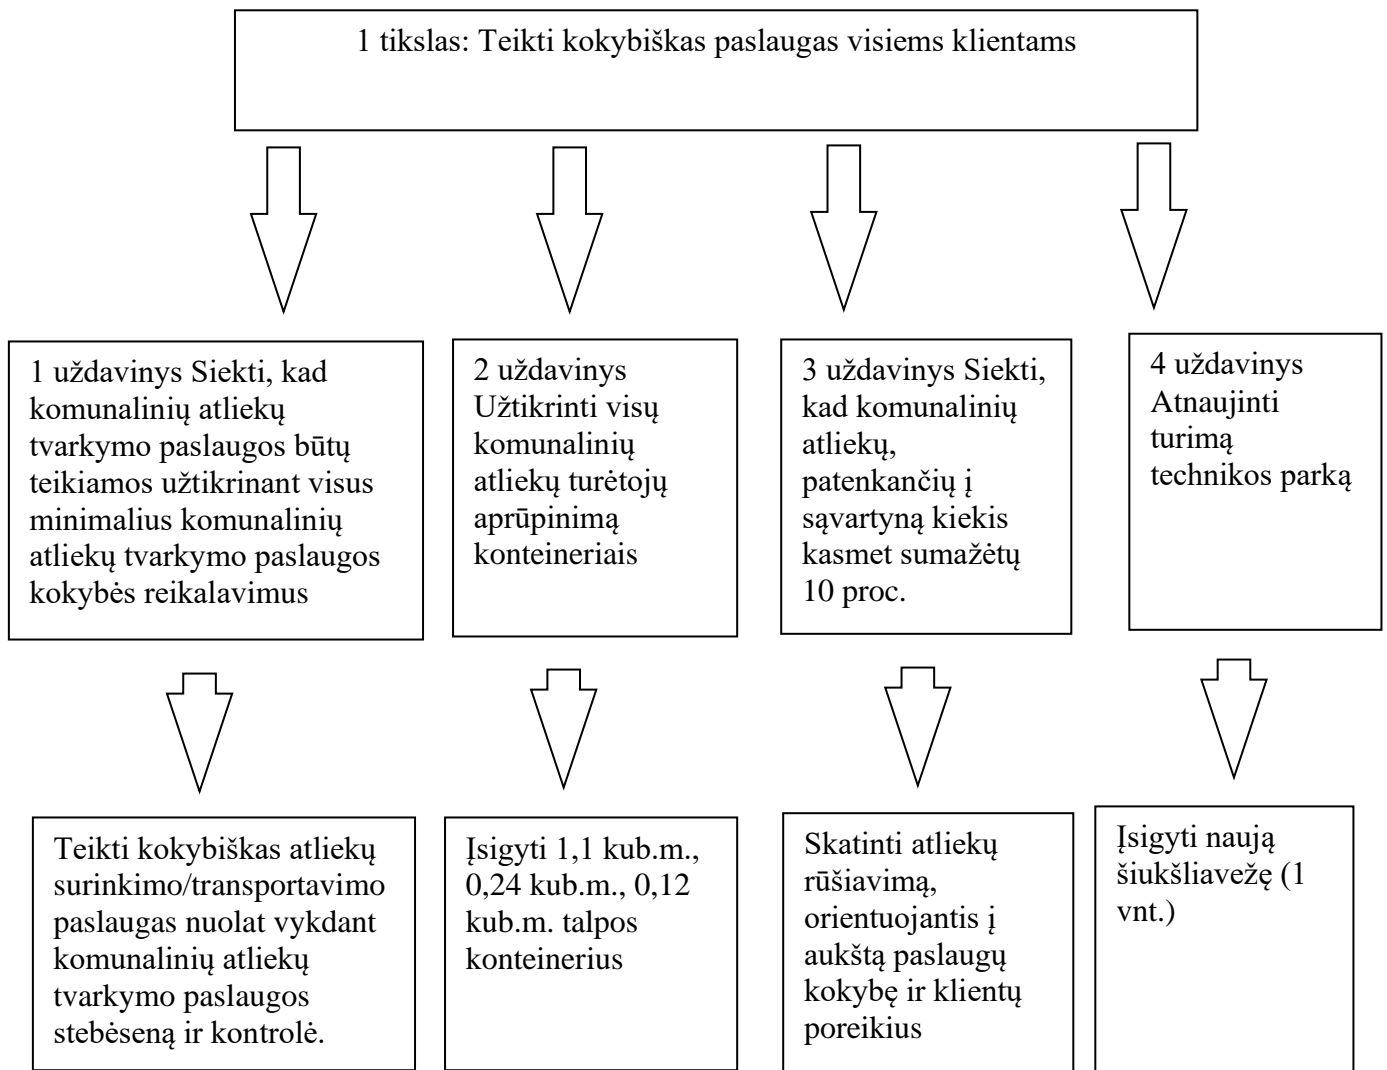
1 tikslas: Teikti kokybiškas paslaugas visiems klientams

1 uždavinys Siekti, kad komunalinių atliekų tvarkymo paslaugos būtų teikiamos užtikrinant visus minimalius komunalinių atliekų tvarkymo paslaugos kokybės reikalavimus

2 uždavinys Užtikrinti visų komunalinių atliekų turėtojų aprūpinimą konteineriais

3 uždavinys Siekti, kad komunalinių atliekų, patenkančių į sąvartyną kiekis kasmet sumažėtų 10 proc.

4 uždavinys Atnaujinti turimą technikos parką

Teikti kokybiškas atliekų surinkimo/transportavimo paslaugas nuolat vykdant komunalinių atliekų tvarkymo paslaugos stebėseną ir kontrolė.

Įsigyti 1,1 kub.m., 0,24 kub.m., 0,12 kub.m. talpos konteinerius

Skatinti atliekų rūšiavimą, orientuojantis į aukštą paslaugų kokybę ir klientų poreikius

Įsigyti naują šiukšliavežę (1 vnt.)